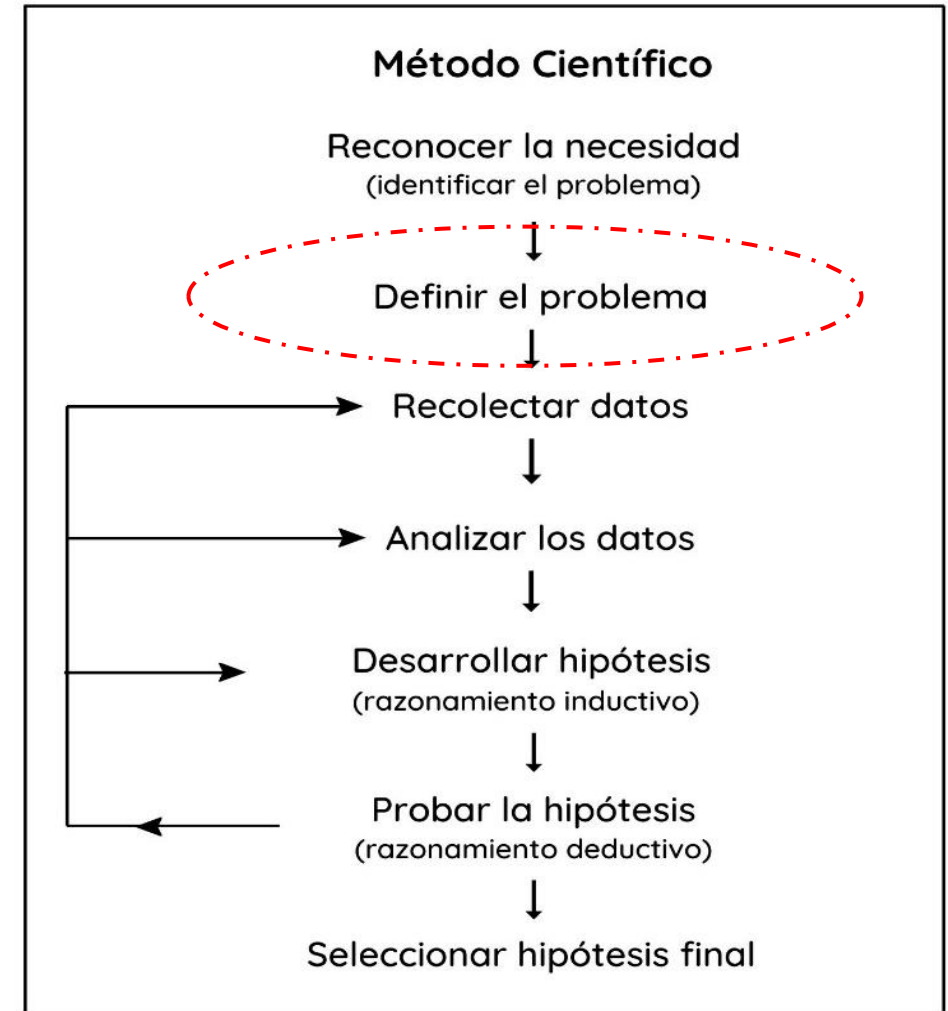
Método Científico

Reconocer la necesidad
(identificar el problema)

Definir el problema

Recolectar datos

Analizar los datos

Desarrollar hipótesis
(razonamiento inductivo)

Probar la hipótesis
(razonamiento deductivo)

Seleccionar hipótesis final